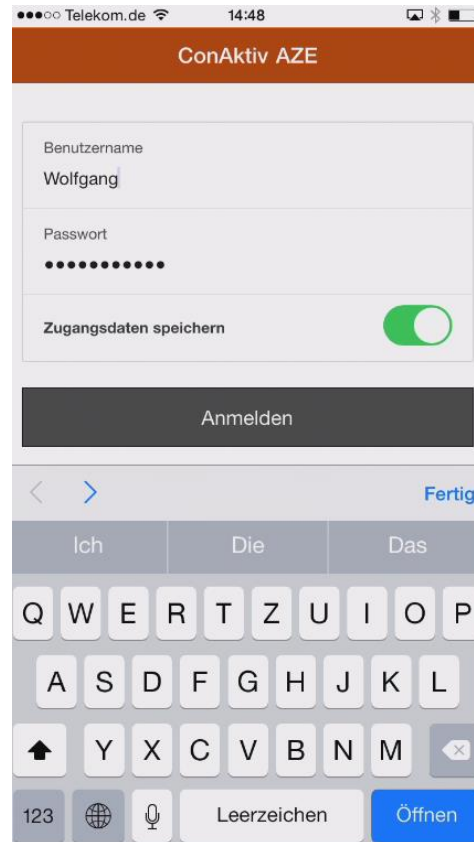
●●●○○ Telekom.de 14:48

ConAktiv AZE

Benutzername
Wolfgang

Passwort
●●●●●●●●●●●

Zugangsdaten speichern

Anmelden

Fertig

Ich Die Das

Q W E R T Z U I O P
A S D F G H J K L
Y X C V B N M
123 Leerzeichen Öffnen